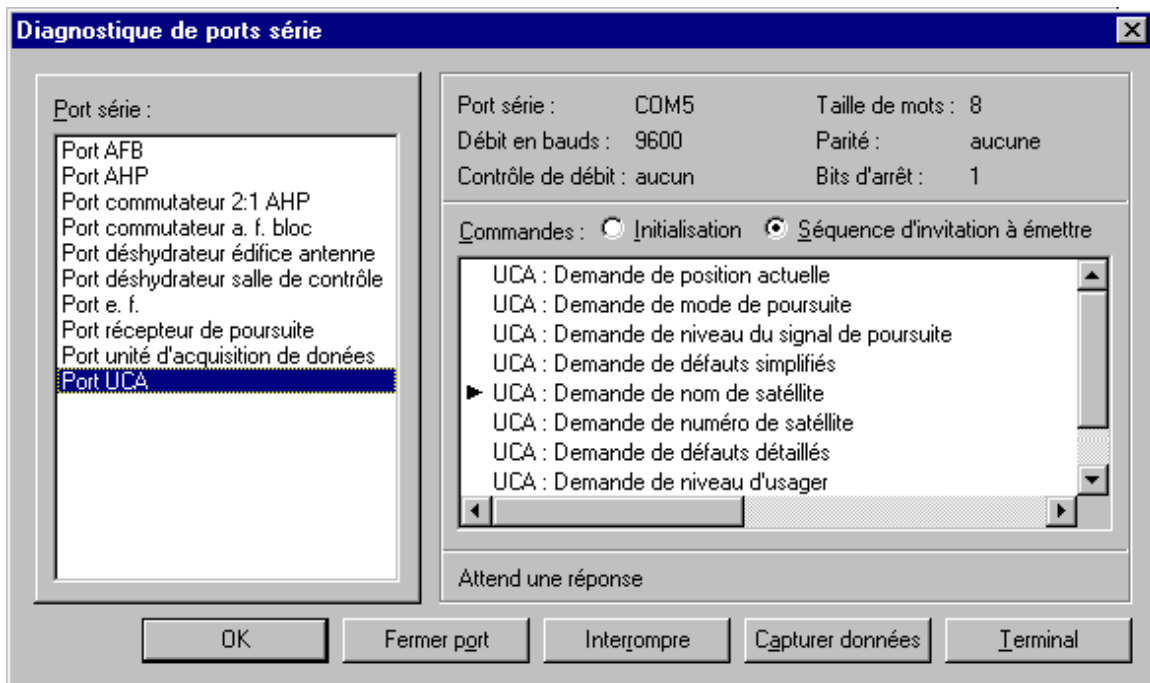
Diagnostique de ports série

Port série :

Port AFB
Port AHP
Port commutateur 2:1 AHP
Port commutateur a. f. bloc
Port déshydrateur édifice antenne
Port déshydrateur salle de contrôle
Port e. f.
Port récepteur de poursuite
Port unité d'acquisition de donées
Port UCA

Port série : COM5
Débit en bauds : 9600
Contrôle de débit : aucun
Taille de mots : 8
Parité : aucune
Bits d'arrêt : 1

Commandes : Initialisation Séquence d'invitation à émettre

UCA : Demande de position actuelle
UCA : Demande de mode de poursuite
UCA : Demande de niveau du signal de poursuite
UCA : Demande de défauts simplifiés
UCA : Demande de nom de satéllite
UCA : Demande de numéro de satéllite
UCA : Demande de défauts détaillés
UCA : Demande de niveau d'usager

Attend une réponse

OK
Fermer port
Interrompre
Capturer données
Terminal